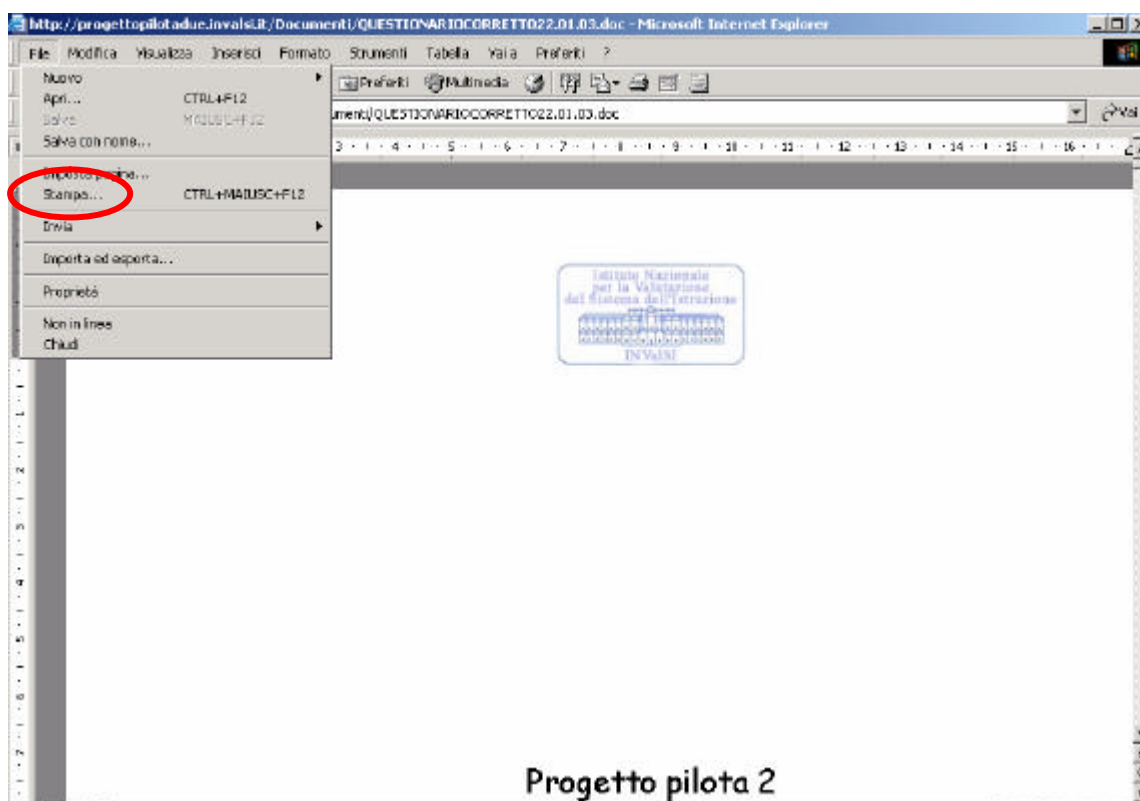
http://progettopilotadue.invalsi.it/Documenti/QUESTIONARIOCORRETTO22.01.03.doc - Microsoft Internet Explorer

File Modifica Visualizza Inserisci Formato Strumenti Tabella Vai a Preferiti ?

Nuovo
Apri... CTRL+F12
Salva MAIUSC+F12
Salva con nome...
Imposta pagina...
Stampa... CTRL+MAIUSC+F12
Invia
Importa ed esporta...
Proprietà
Non in linea
Chiudi

Preferiti Multimedia

menti/QUESTIONARIOCORRETTO22.01.03.doc

Vai

3 · 4 · 5 · 6 · 7 · 8 · 9 · 10 · 11 · 12 · 13 · 14 · 15 · 16

Istituto Nazionale per la Valutazione del Sistema dell'Istruzione
INValSI

Progetto pilota 2